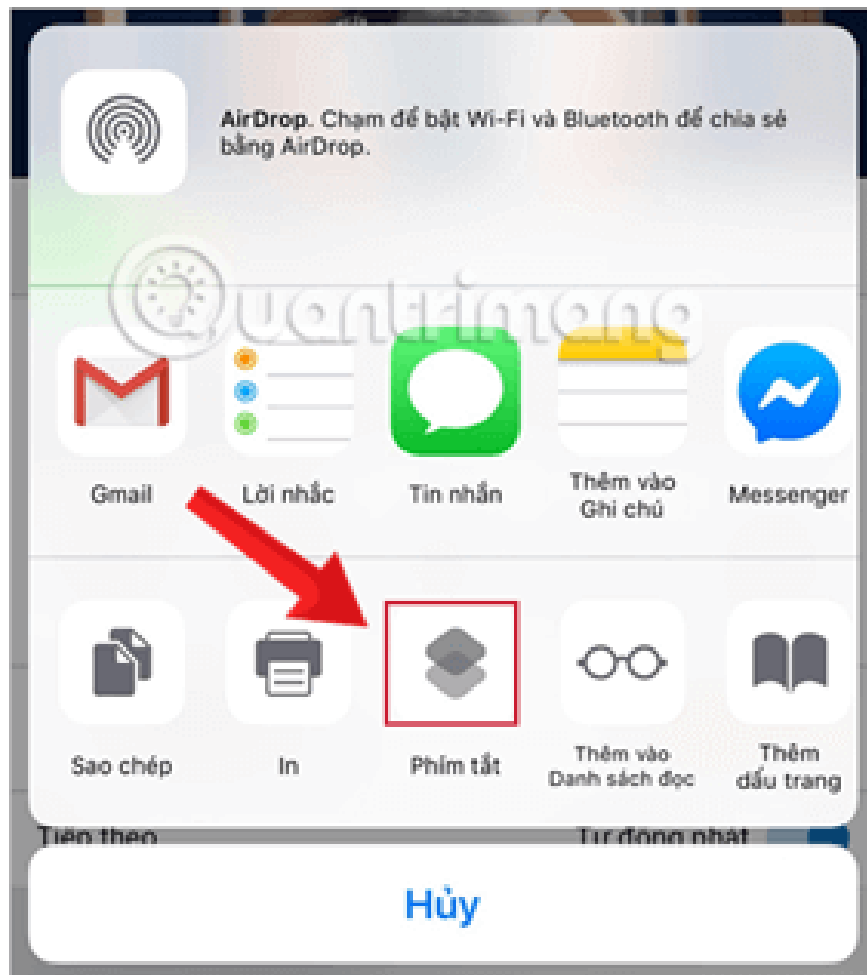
AirDrop. Chạm để bật Wi-Fi và Bluetooth để chia sẻ bằng AirDrop.

Quantrimang

Gmail

Lời nhắc

Tin nhắn

Thêm vào Ghi chú

Messenger

Sao chép

In

Phím tắt

Thêm vào Danh sách đọc

Thêm dấu trang

Tiếp theo

Tự động phát

Hủy